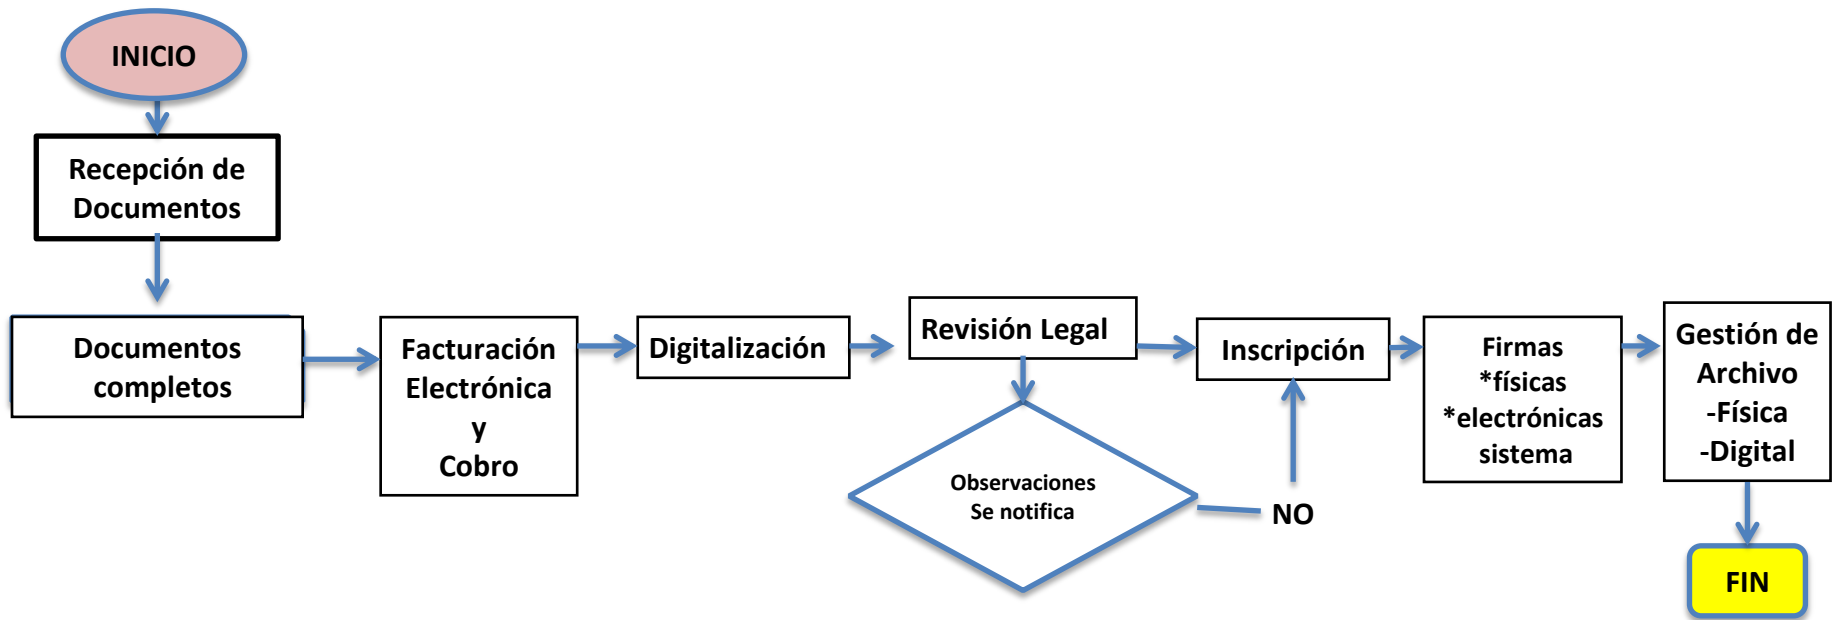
INICIO

Recepción de Documentos

Documentos completos

Facturación Electrónica y Cobro

Digitalización

Revisión Legal

Observaciones Se notifica

NO

Inscripción

Firmas
*físicas
*electrónicas
sistema

Gestión de Archivo
-Física
-Digital

FIN